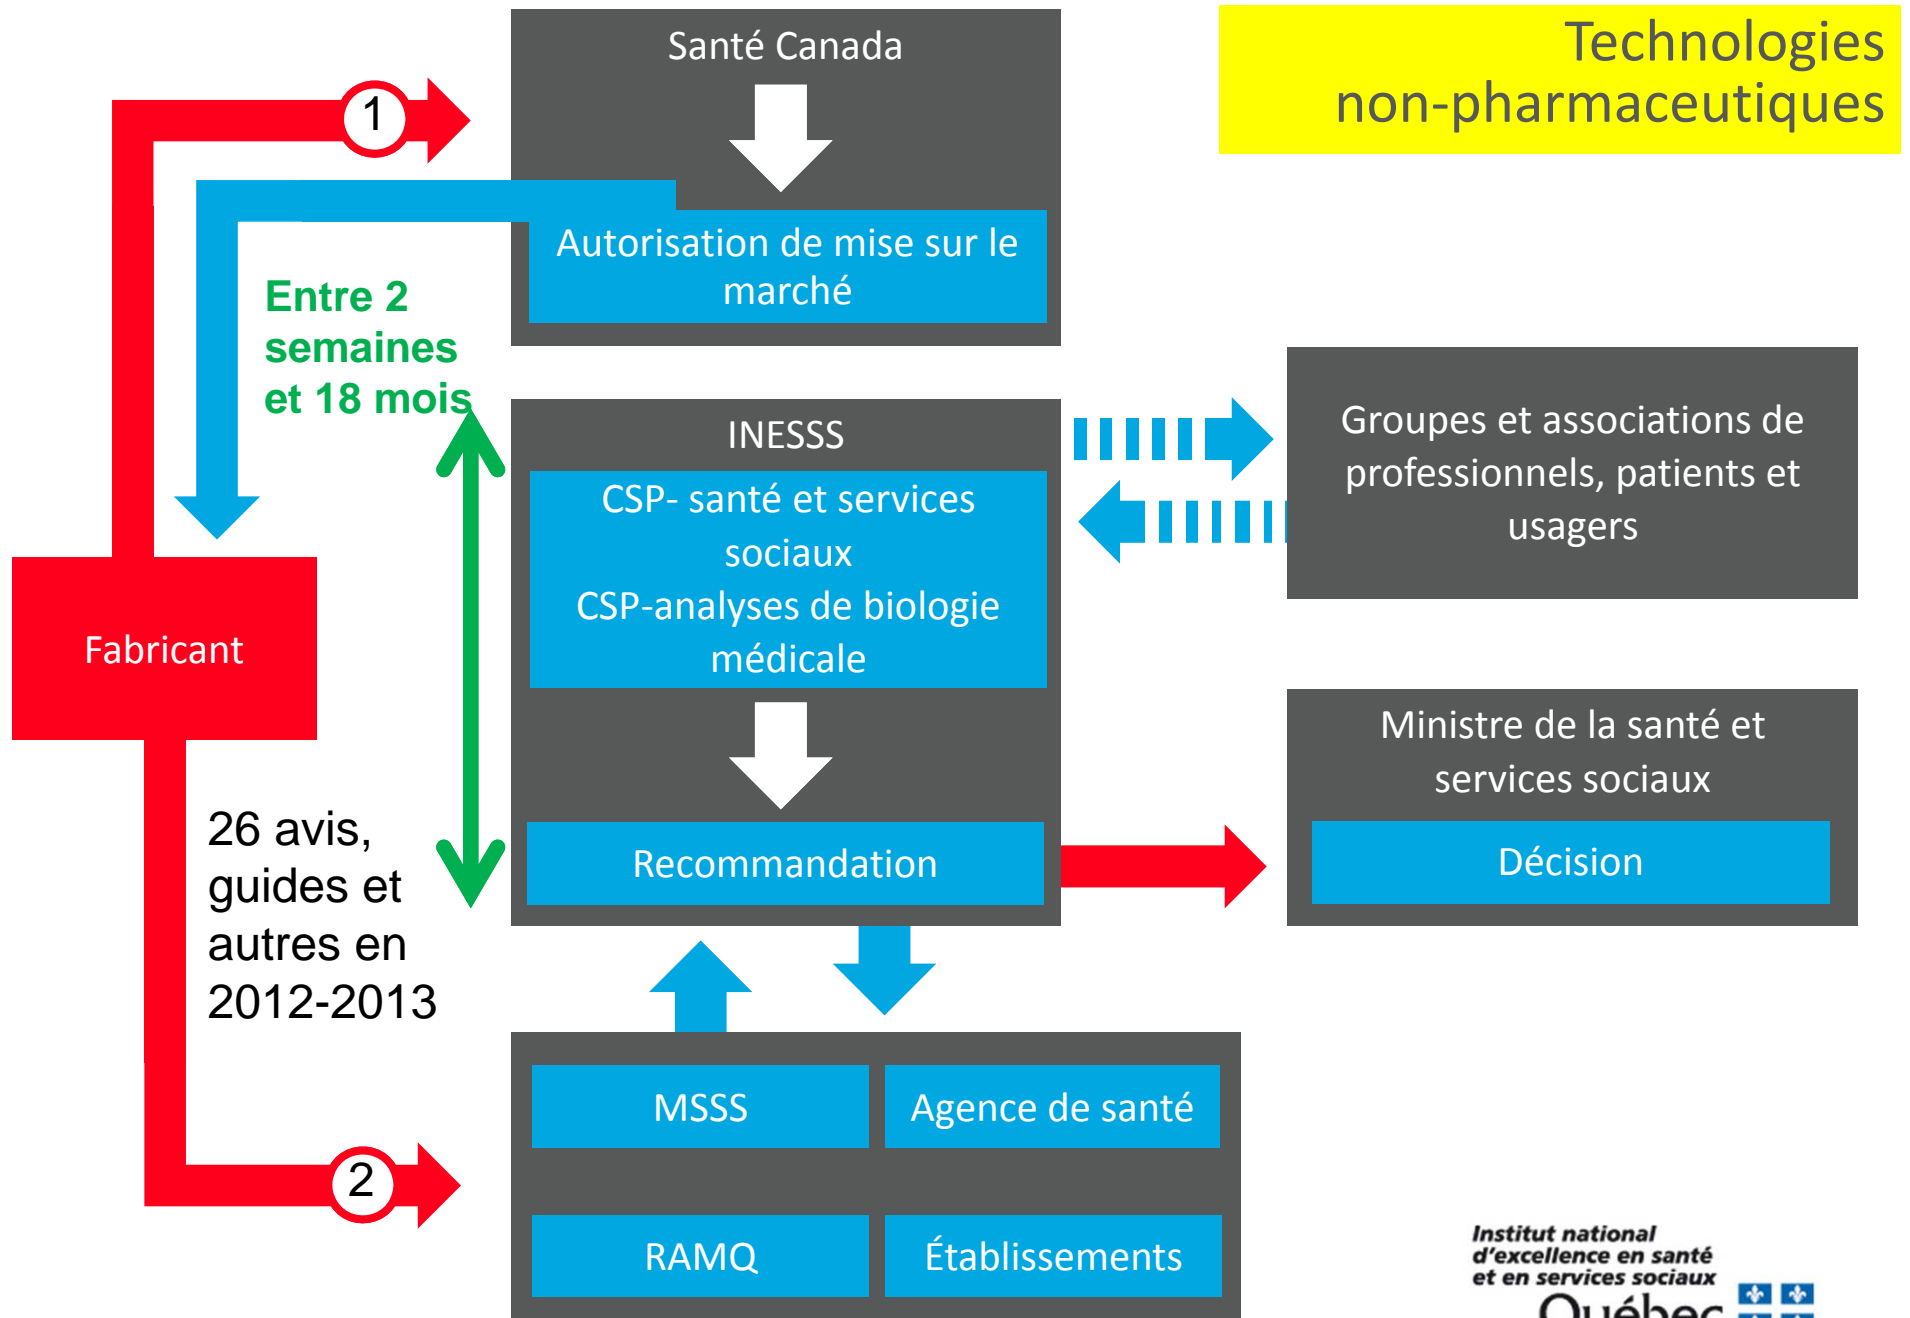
Technologies non-pharmaceutiques

Santé Canada

Autorisation de mise sur le marché

1

Entre 2 semaines et 18 mois

Fabricant

INESSS

CSP- santé et services sociaux
CSP-analyses de biologie médicale

Recommandation

Groupes et associations de professionnels, patients et usagers

Ministre de la santé et services sociaux

Décision

26 avis, guides et autres en 2012-2013

2

MSSS

Agence de santé

RAMQ

Établissements

Institut national d'excellence en santé et en services sociaux
Québec